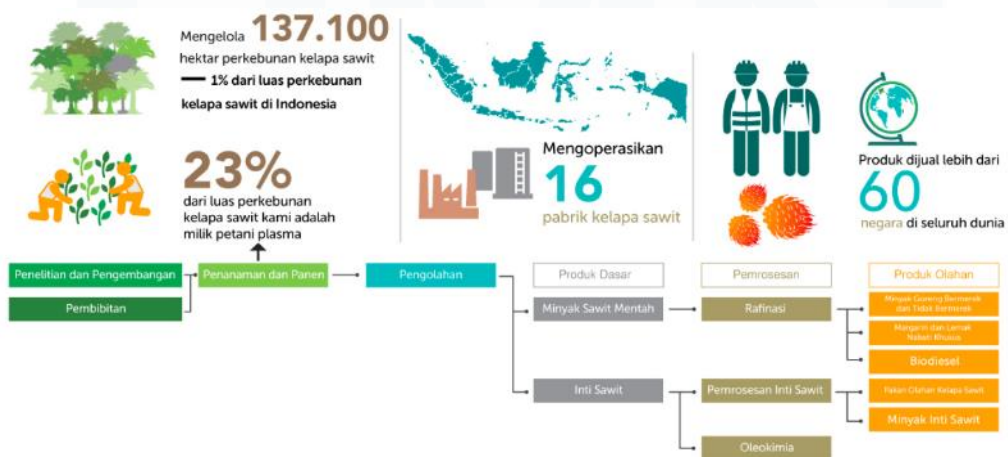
Mengelola 137.100 hektar perkebunan kelapa sawit — 1% dari luas perkebunan kelapa sawit di Indonesia

23% dari luas perkebunan kelapa sawit kami adalah milik petani plasma

Mengoperasikan 16 pabrik kelapa sawit

Produk dijual lebih dari 60 negara di seluruh dunia

Penelitian dan Pengembangan

Pembibitan

Penanaman dan Panen

Pengolahan

Produk Dasar

Minyak Sawit Mentah

Inti Sawit

Pemrosesan

Rafinasi

Pemrosesan Inti Sawit

Oleokimia

Produk Olahan

Minyak Goreng Bermerek dan Tidak Bermerek

Margarin dan Lemak Nabati Khusus

Biodiesel

Pakan Olahan Kelapa Sawit

Minyak Inti Sawit